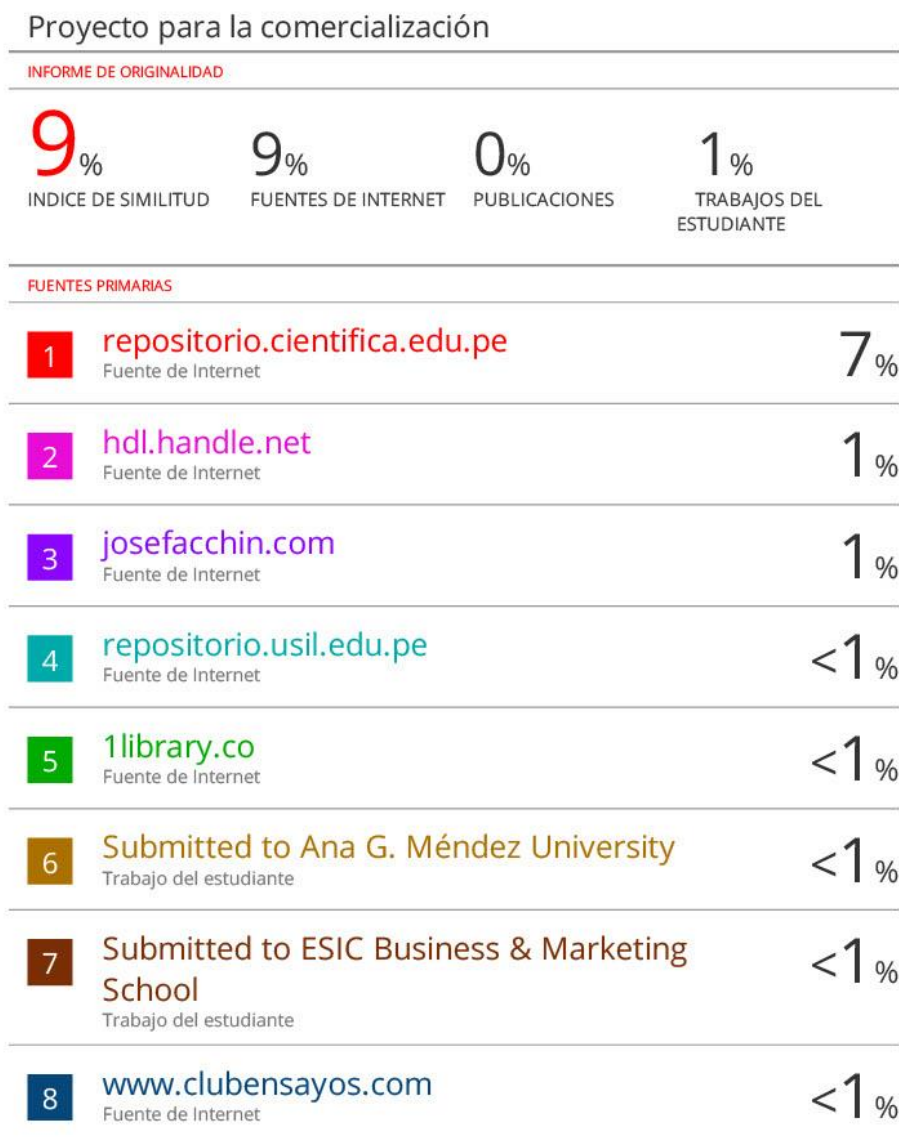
Proyecto para la comercialización

INFORME DE ORIGINALIDAD

9%
INDICE DE SIMILITUD

9%
FUENTES DE INTERNET

0%
PUBLICACIONES

1%
TRABAJOS DEL ESTUDIANTE

FUENTES PRIMARIAS

| | | |
|---|---|---|
| 1 | repositorio.cientifica.edu.pe<br>Fuente de Internet | 7% |
| 2 | hdl.handle.net<br>Fuente de Internet | 1% |
| 3 | josefacchin.com<br>Fuente de Internet | 1% |
| 4 | repositorio.usil.edu.pe<br>Fuente de Internet | <1% |
| 5 | 1library.co<br>Fuente de Internet | <1% |
| 6 | Submitted to Ana G. Méndez University<br>Trabajo del estudiante | <1% |
| 7 | Submitted to ESIC Business & Marketing School<br>Trabajo del estudiante | <1% |
| 8 | www.clubensayos.com<br>Fuente de Internet | <1% |